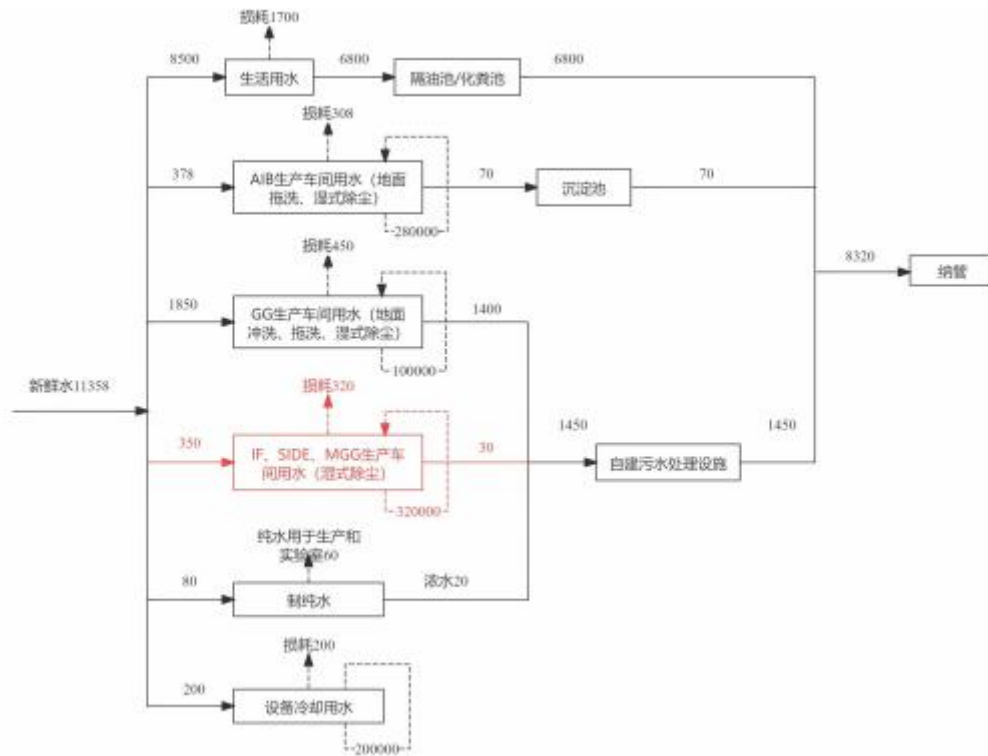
损耗1700

8500

生活用水

6800

隔油池/化粪池

6800

损耗308

378

AIB生产车间用水（地面拖洗、湿式除尘）

70

沉淀池

70

280000

8320

纳管

损耗450

1850

GG生产车间用水（地面冲洗、拖洗、湿式除尘）

1400

100000

新鲜水11358

损耗320

350

IF、SIDE、MGG生产车间用水（湿式除尘）

30

1450

自建污水处理设施

1450

320000

纯水用于生产和实验室60

80

制纯水

浓水20

损耗200

200

设备冷却用水

200000